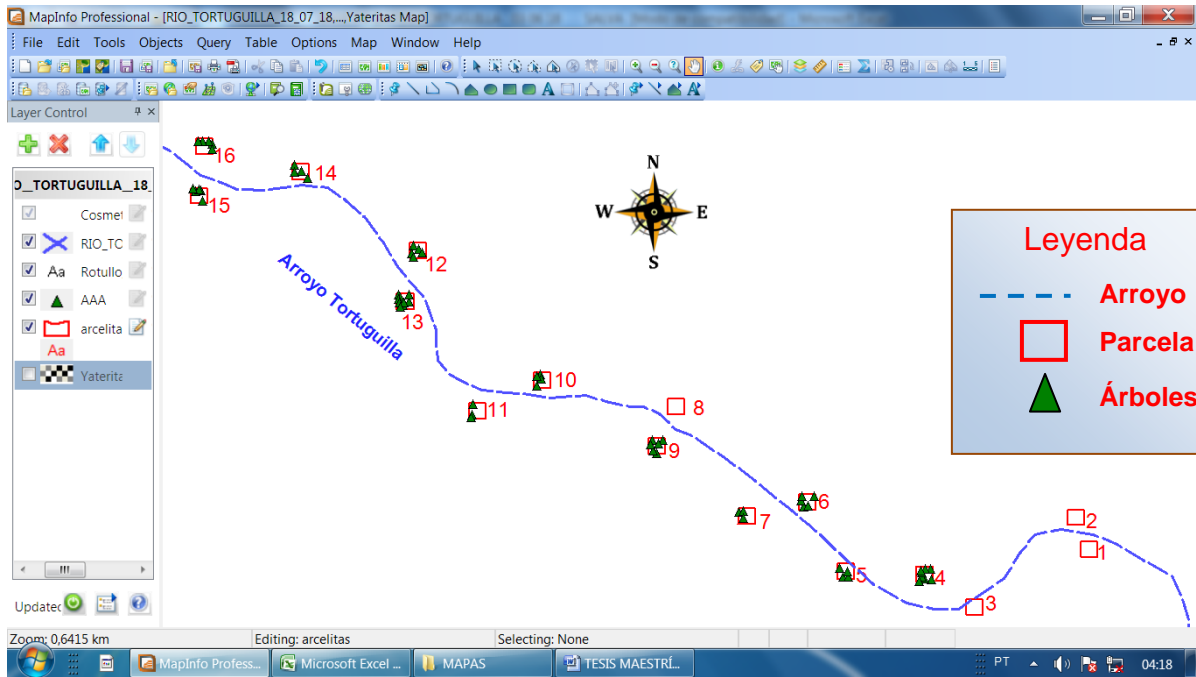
MapInfo Professional - [RIO_TORTUGUILLA_18_07_18,...,Yateritas Map]

File Edit Tools Objects Query Table Options Map Window Help

Layer Control

O_TORTUGUILLA_18_

Cosmet

RIO_TC

Aa Rotullo

AAA

arcelita

Aa

Yaterita

Updatec

16

14

15

12

13

10

11

8

9

6

7

5

4

2

1

3

Arroyo Tortuguilla

N

W

E

S

Leyenda

Arroyo

Parcela

Árboles

Zoom: 0,6415 km

Editing: arcelitas

Selecting: None

MapInfo Profess...

Microsoft Excel ...

MAPAS

TESIS MAESTRÍ...

PT

04:18